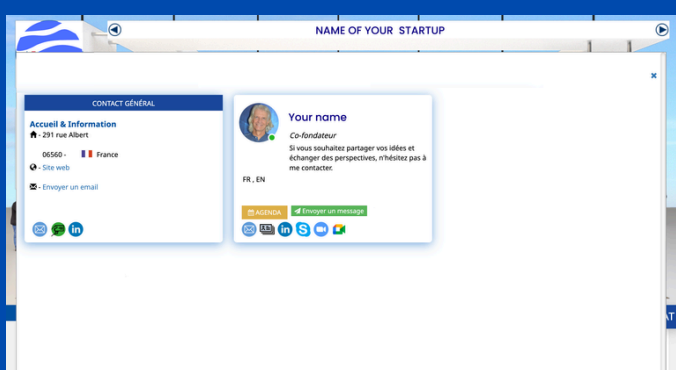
NAME OF YOUR STARTUP

×

CONTACT GÉNÉRAL

Accueil & Information
291 rue Albert

06560 - France
Site web

Envoyer un email

Your name
Co-fondateur
Si vous souhaitez partager vos idées et échanger des perspectives, n'hésitez pas à me contacter.

FR , EN

AGENDA
Envoyer un message

AT